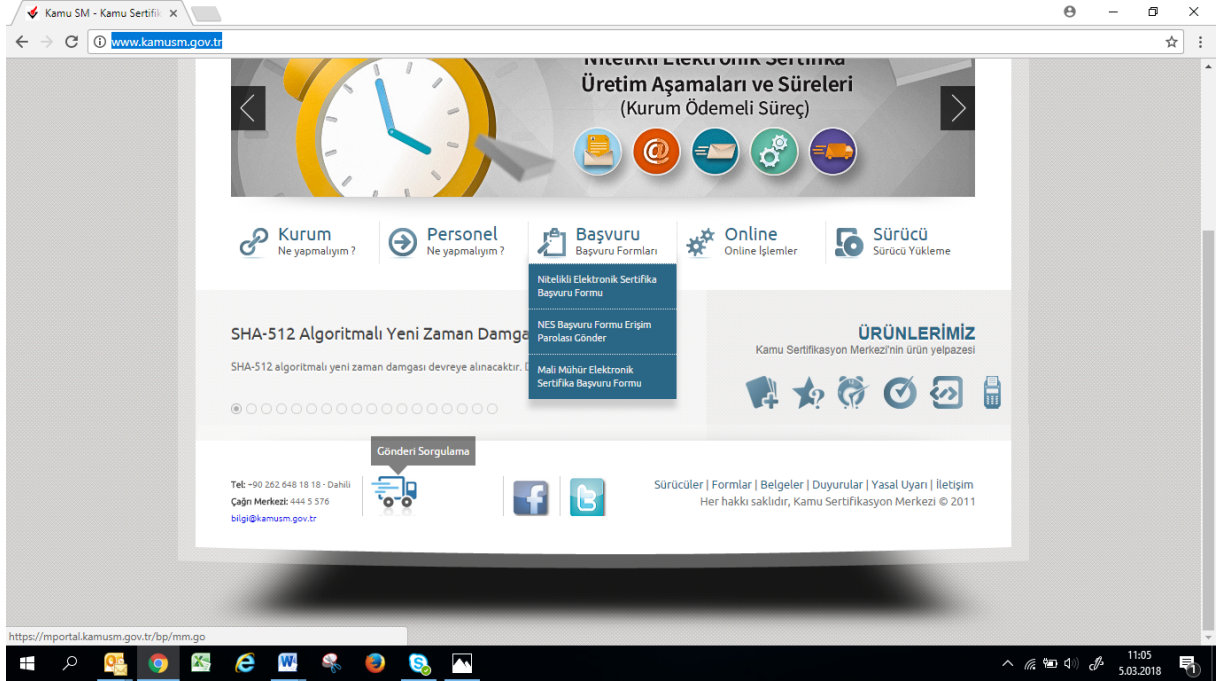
Kamu SM - Kamu Sertifik ×

www.kamusm.gov.tr

Nitelikli Elektronik Sertifika
Üretim Aşamaları ve Süreleri
(Kurum Ödemeli Süreç)

Kurum
Ne yapmalıyım ?

Personel
Ne yapmalıyım ?

Başvuru
Başvuru Formları

Online
Online İşlemler

Sürücü
Sürücü Yükleme

Nitelikli Elektronik Sertifika Başvuru Formu

NES Başvuru Formu Erişim Parolası Gönder

Mali Mühür Elektronik Sertifika Başvuru Formu

SHA-512 Algoritmalı Yeni Zaman Damga

SHA-512 algoritmalı yeni zaman damgası devreye alınacaktır. (

ÜRÜNLERİMİZ
Kamu Sertifikasyon Merkezi'nin ürün yelpazesi

Gönderi Sorgulama

Tel: +90 262 648 18 18 - Dahili
Çağrı Merkezi: 444 5 576
bilgi@kamusm.gov.tr

Sürücüler | Formlar | Belgeler | Duyurular | Yasal Uyarı | İletişim
Her hakkı saklıdır, Kamu Sertifikasyon Merkezi © 2011

https://mportal.kamusm.gov.tr/bp/mm.go

11:05
5.03.2018